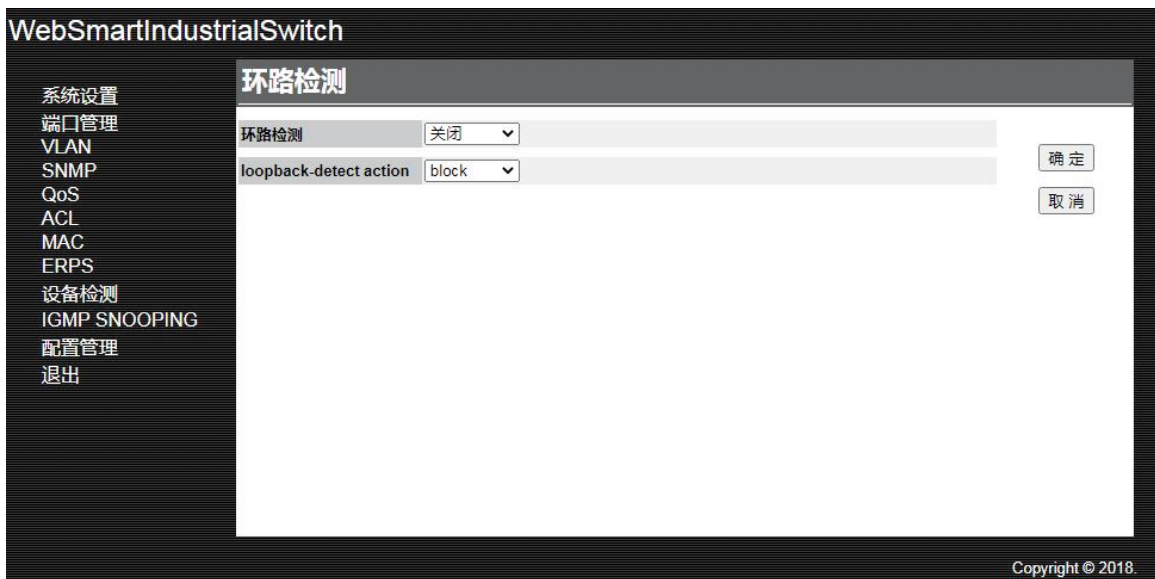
WebSmartIndustrialSwitch

系统设置
端口管理
VLAN
SNMP
QoS
ACL
MAC
ERPS
设备检测
IGMP SNOOPING
配置管理
退出

环路检测

| 环路检测 | 关闭 |
|---|---|
| loopback-detect action | block |

确定
取消

Copyright © 2018.